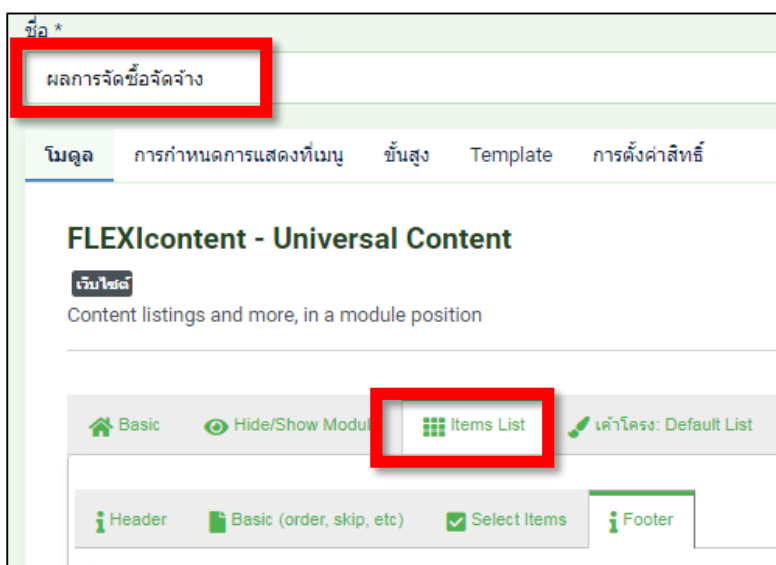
ชื่อ *

ผลการจัดซื้อจัดจ้าง

โมดูล การกำหนดการแสดงที่เมนู ขั้นสูง Template การตั้งค่าสิทธิ์

FLEXIcontent - Universal Content

เว็บไซต์

Content listings and more, in a module position

Basic Hide/Show Modul Items List เค้าโครง: Default List

Header Basic (order, skip, etc) Select Items Footer